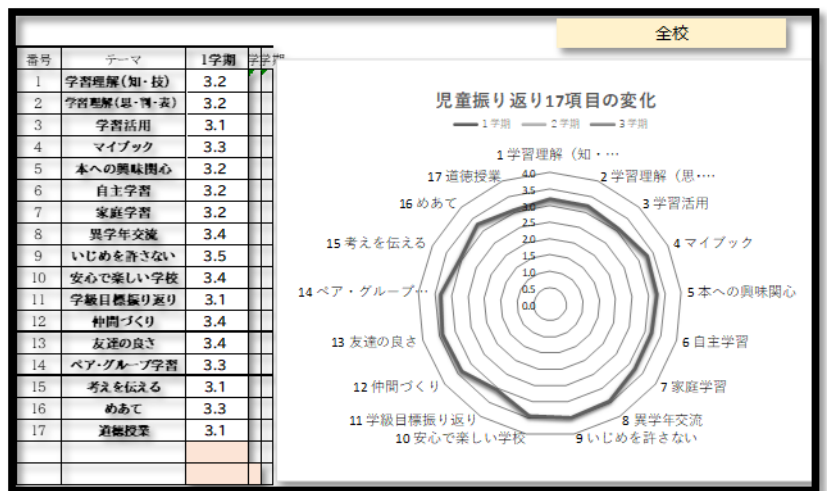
全校

| 番号 | テーマ | 1学期 | 2学期 |
|---|---|---|---|
| 1 | 学習理解(知・技) | 3.2 | |
| 2 | 学習理解(思・判・表) | 3.2 | |
| 3 | 学習活用 | 3.1 | |
| 4 | マイブック | 3.3 | |
| 5 | 本への興味関心 | 3.2 | |
| 6 | 自主学習 | 3.2 | |
| 7 | 家庭学習 | 3.2 | |
| 8 | 異学年交流 | 3.4 | |
| 9 | いじめを許さない | 3.5 | |
| 10 | 安心で楽しい学校 | 3.4 | |
| 11 | 学級目標振り返り | 3.1 | |
| 12 | 仲間づくり | 3.4 | |
| 13 | 友達の良さ | 3.4 | |
| 14 | ペア・グループ学習 | 3.3 | |
| 15 | 考えを伝える | 3.1 | |
| 16 | めあて | 3.3 | |
| 17 | 道徳授業 | 3.1 | |

児童振り返り17項目の変化

1学期 2学期 3学期

1 学習理解（知・…
2 学習理解（思・…
3 学習活用
4 マイブック
5 本への興味関心
6 自主学習
7 家庭学習
8 異学年交流
9 いじめを許さない
10 安心で楽しい学校
11 学級目標振り返り
12 仲間づくり
13 友達の良さ
14 ペア・グループ…
15 考えを伝える
16 めあて
17 道徳授業

4.0
3.5
3.0
2.5
2.0
1.5
1.0
0.5
0.0